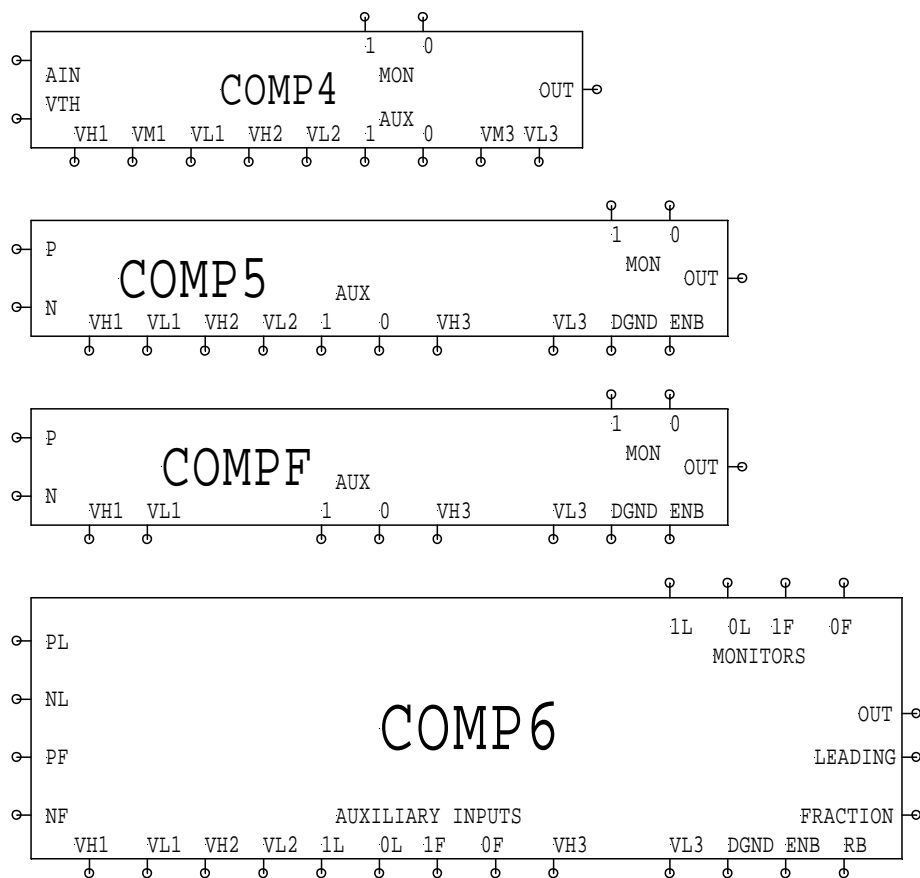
1 0
AIN
VTH
COMP4
MON
AUX
OUT
VH1 VM1 VL1 VH2 VL2 1 0 VM3 VL3

P
N
COMP5
1 0
MON
OUT
AUX
VH1 VL1 VH2 VL2 1 0 VH3 VL3 DGND ENB

P
N
COMPF
1 0
MON
OUT
AUX
VH1 VL1 1 0 VH3 VL3 DGND ENB

PL
NL
PF
NF
1L 0L 1F 0F
MONITORS
COMP6
OUT
LEADING
FRACTION
AUXILIARY INPUTS
VH1 VL1 VH2 VL2 1L 0L 1F 0F VH3 VL3 DGND ENB RB